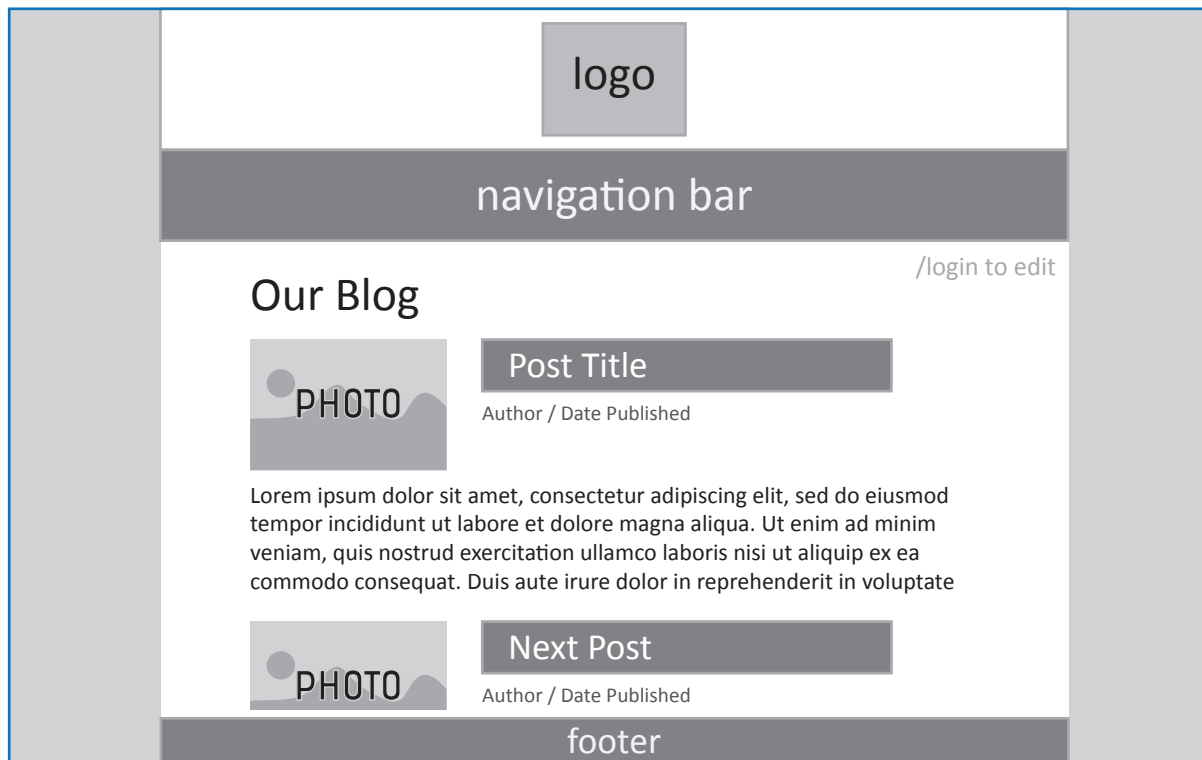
logo

navigation bar

/login to edit

Our Blog

PHOTO

Post Title

Author / Date Published

Lorem ipsum dolor sit amet, consectetur adipiscing elit, sed do eiusmod tempor incididunt ut labore et dolore magna aliqua. Ut enim ad minim veniam, quis nostrud exercitation ullamco laboris nisi ut aliquip ex ea commodo consequat. Duis aute irure dolor in reprehenderit in voluptate

PHOTO

Next Post

Author / Date Published

footer